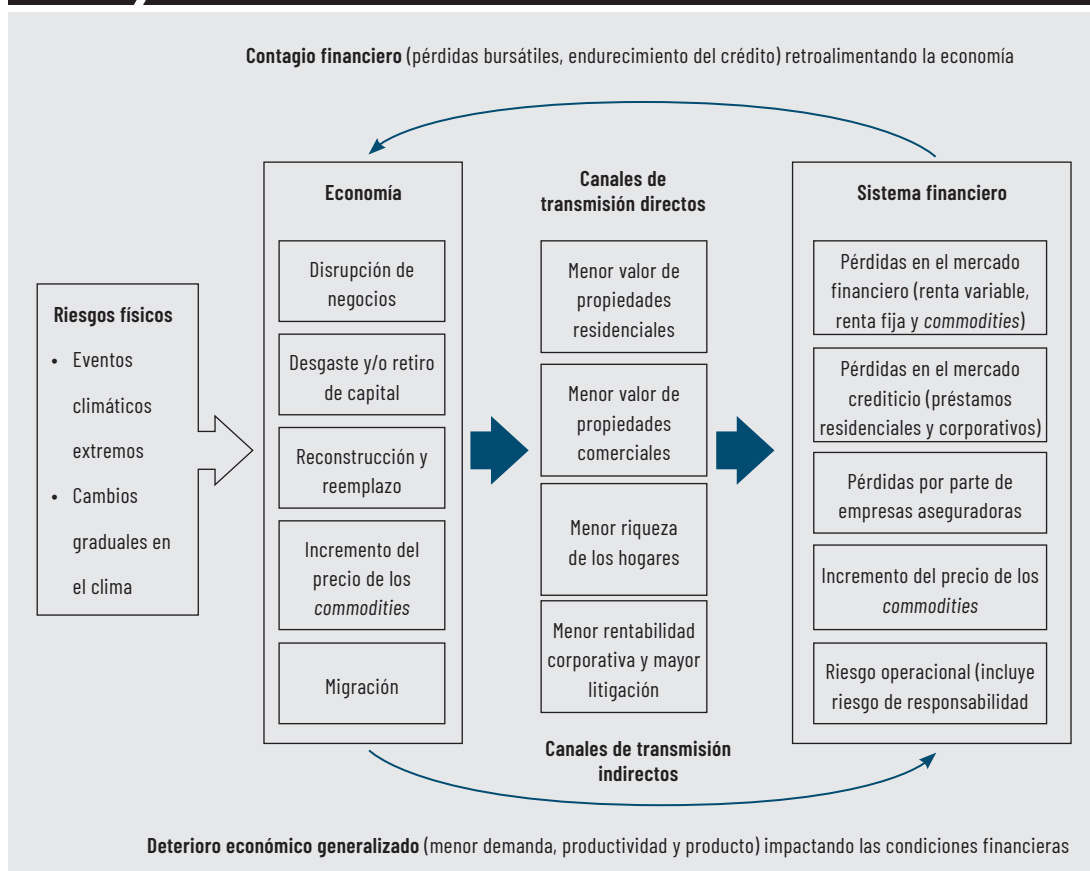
**Contagio financiero** (pérdidas bursátiles, endurecimiento del crédito) retroalimentando la economía

**Riesgos físicos**

- Eventos climáticos extremos
- Cambios graduales en el clima

**Economía**

Disrupción de negocios

Desgaste y/o retiro de capital

Reconstrucción y reemplazo

Incremento del precio de los *commodities*

Migración

**Canales de transmisión directos**

Menor valor de propiedades residenciales

Menor valor de propiedades comerciales

Menor riqueza de los hogares

Menor rentabilidad corporativa y mayor litigación

**Sistema financiero**

Pérdidas en el mercado financiero (renta variable, renta fija y *commodities*)

Pérdidas en el mercado crediticio (préstamos residenciales y corporativos)

Pérdidas por parte de empresas aseguradoras

Incremento del precio de los *commodities*

Riesgo operacional (incluye riesgo de responsabilidad

**Canales de transmisión indirectos**

**Deterioro económico generalizado** (menor demanda, productividad y producto) impactando las condiciones financieras